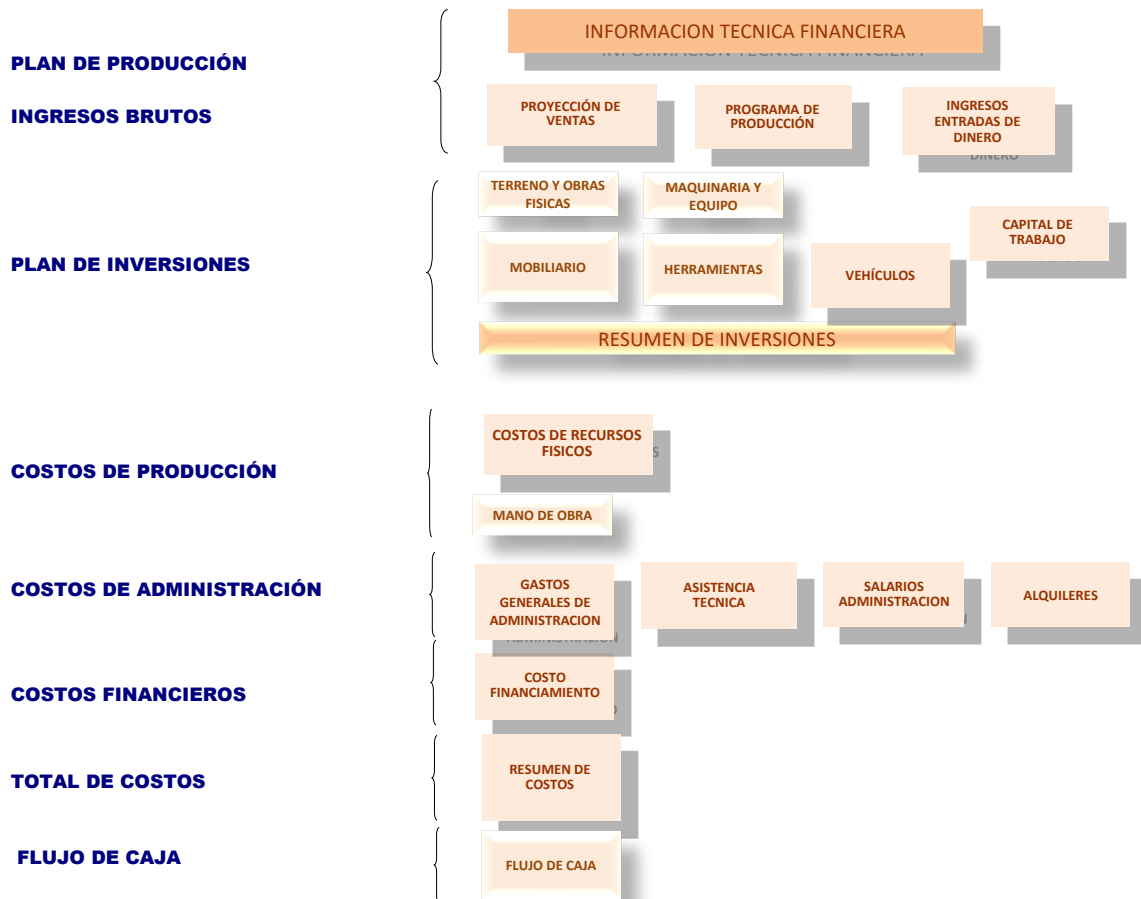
PLAN DE PRODUCCIÓN

INGRESOS BRUTOS

INFORMACION TECNICA FINANCIERA

PROYECCIÓN DE VENTAS

PROGRAMA DE PRODUCCIÓN

INGRESOS ENTRADAS DE DINERO

PLAN DE INVERSIONES

TERRENO Y OBRAS FISICAS

MAQUINARIA Y EQUIPO

MOBILIARIO

HERRAMIENTAS

VEHÍCULOS

CAPITAL DE TRABAJO

RESUMEN DE INVERSIONES

COSTOS DE PRODUCCIÓN

COSTOS DE RECURSOS FISICOS

MANO DE OBRA

COSTOS DE ADMINISTRACIÓN

GASTOS GENERALES DE ADMINISTRACION

ASISTENCIA TECNICA

SALARIOS ADMINISTRACION

ALQUILERES

COSTOS FINANCIEROS

COSTO FINANCIAMIENTO

TOTAL DE COSTOS

RESUMEN DE COSTOS

FLUJO DE CAJA

FLUJO DE CAJA